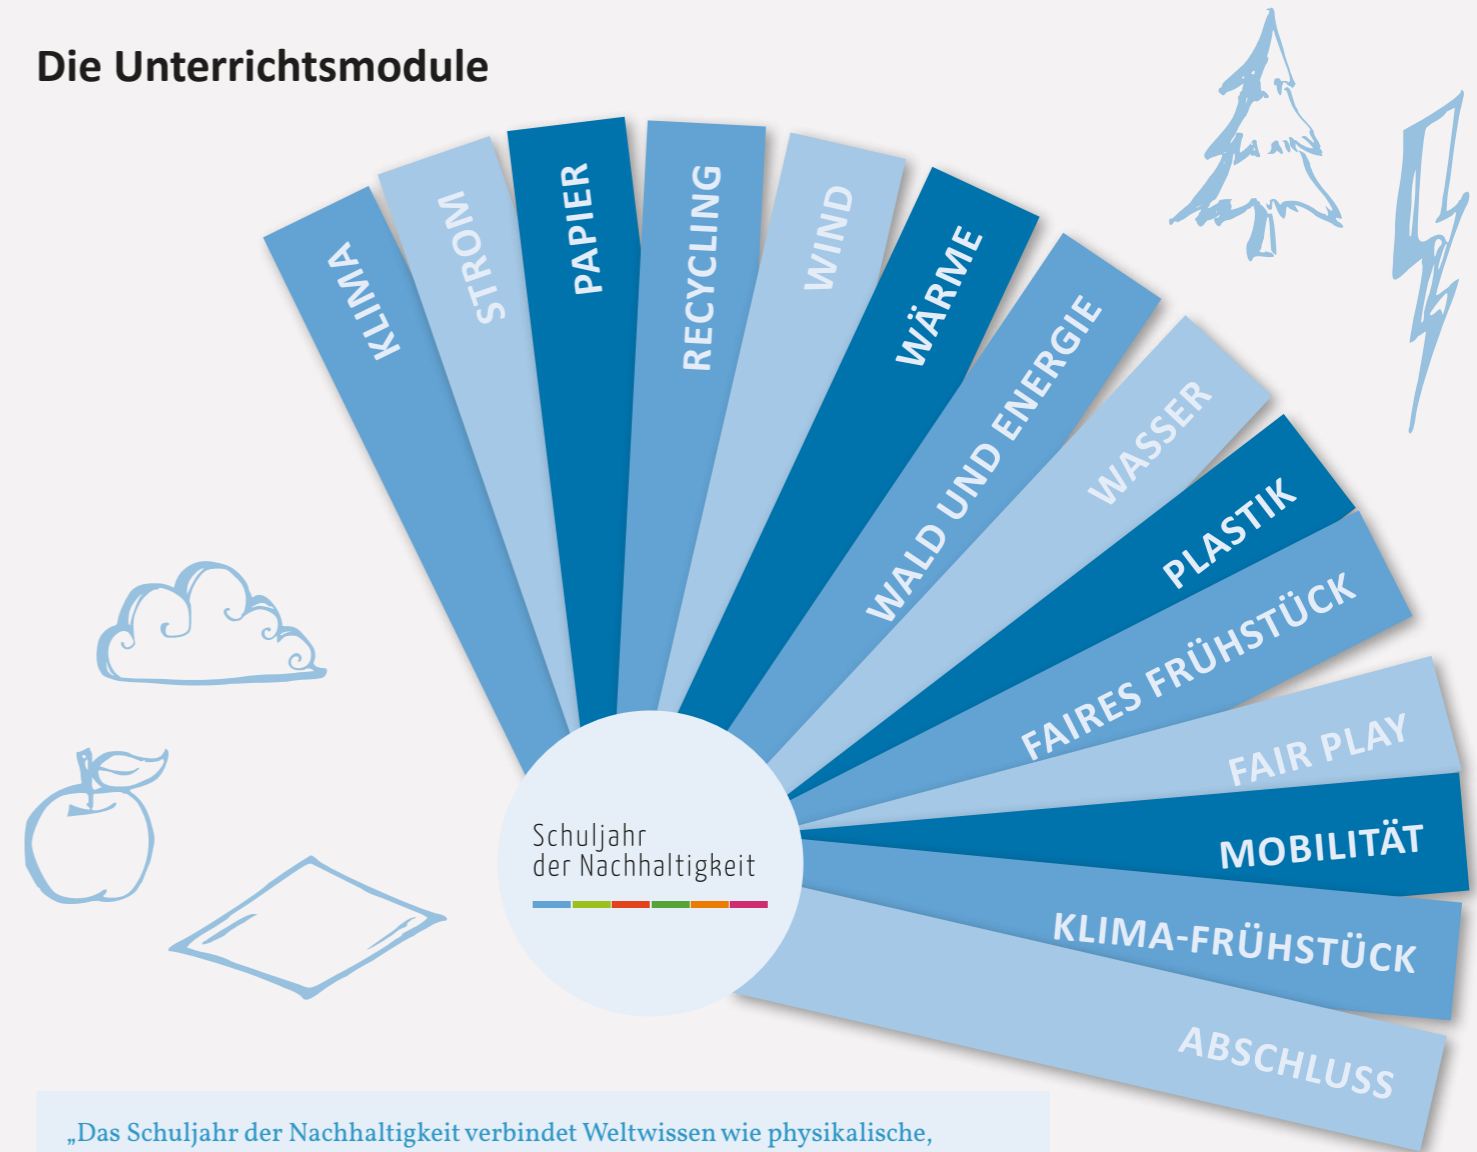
Die Unterrichtsmodule

KLIMA

STROM

PAPIER

RECYCLING

WIND

WÄRME

WALD UND ENERGIE

WASSER

PLASTIK

FAIRES FRÜHSTÜCK

FAIR PLAY

MOBILITÄT

KLIMA-FRÜHSTÜCK

ABSCHLUSS

Schuljahr der Nachhaltigkeit

„Das Schuljahr der Nachhaltigkeit verbindet Weltwissen wie physikalische,